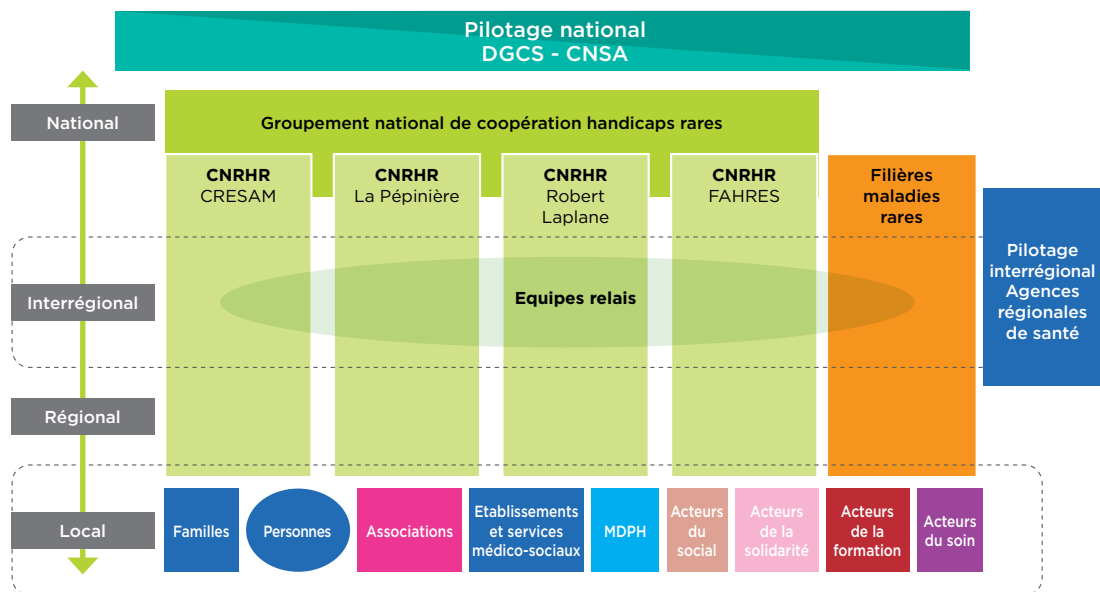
Pilotage national
DGCS - CNSA

National

Groupement national de coopération handicaps rares

CNRHR
CRESAM

CNRHR
La Pépinière

CNRHR
Robert Laplane

CNRHR
FAHRES

Filières maladies rares

Pilotage interrégional Agences régionales de santé

Interrégional

Equipes relais

Régional

Local

Familles

Personnes

Associations

Etablissements et services médico-sociaux

MDPH

Acteurs du social

Acteurs de la solidarité

Acteurs de la formation

Acteurs du soin